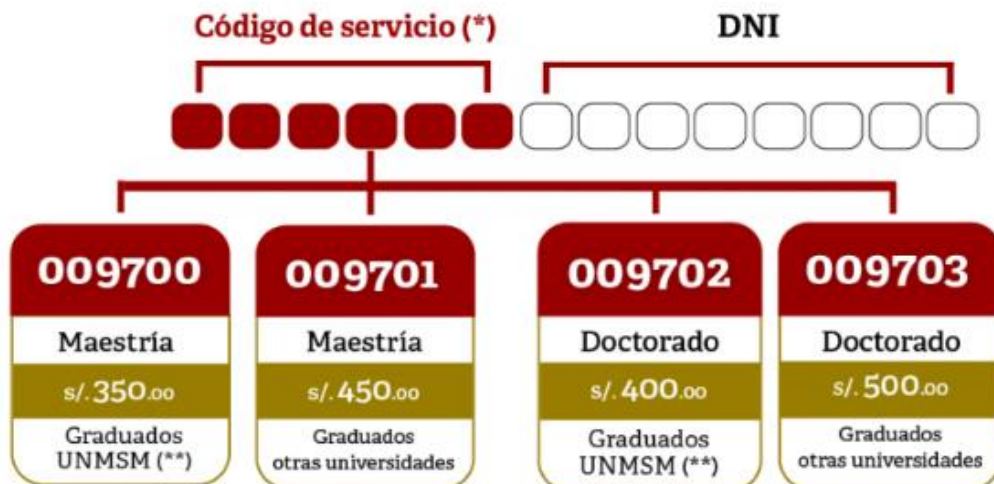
Código de servicio (*)

DNI

009700
Maestría
s/. 350.00
Graduados UNMSM (**)

009701
Maestría
s/. 450.00
Graduados otras universidades

009702
Doctorado
s/. 400.00
Graduados UNMSM (**)

009703
Doctorado
s/. 500.00
Graduados otras universidades